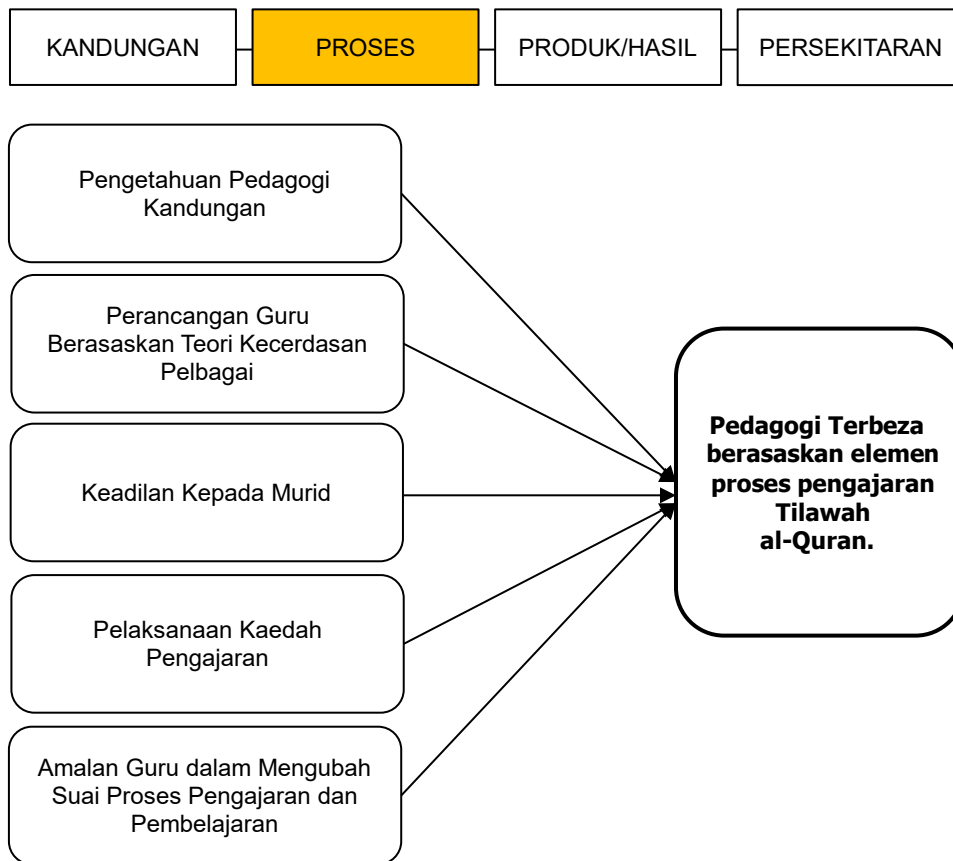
KANDUNGAN

PROSES

PRODUK/HASIL

PERSEKITARAN

Pengetahuan Pedagogi Kandungan

Perancangan Guru Berasaskan Teori Kecerdasan Pelbagai

Keadilan Kepada Murid

Pelaksanaan Kaedah Pengajaran

Amalan Guru dalam Mengubah Suai Proses Pengajaran dan Pembelajaran

**Pedagogi Terbeza berasaskan elemen proses pengajaran Tilawah al-Quran.**